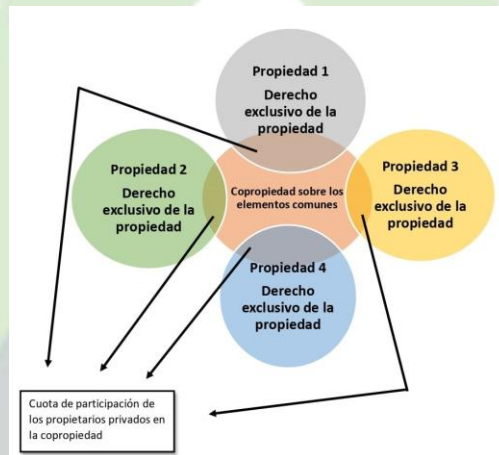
Propiedad 1
Derecho exclusivo de la propiedad

Propiedad 2
Derecho exclusivo de la propiedad

Copropiedad sobre los elementos comunes

Propiedad 3
Derecho exclusivo de la propiedad

Propiedad 4
Derecho exclusivo de la propiedad

Cuota de participación de los propietarios privados en la copropiedad